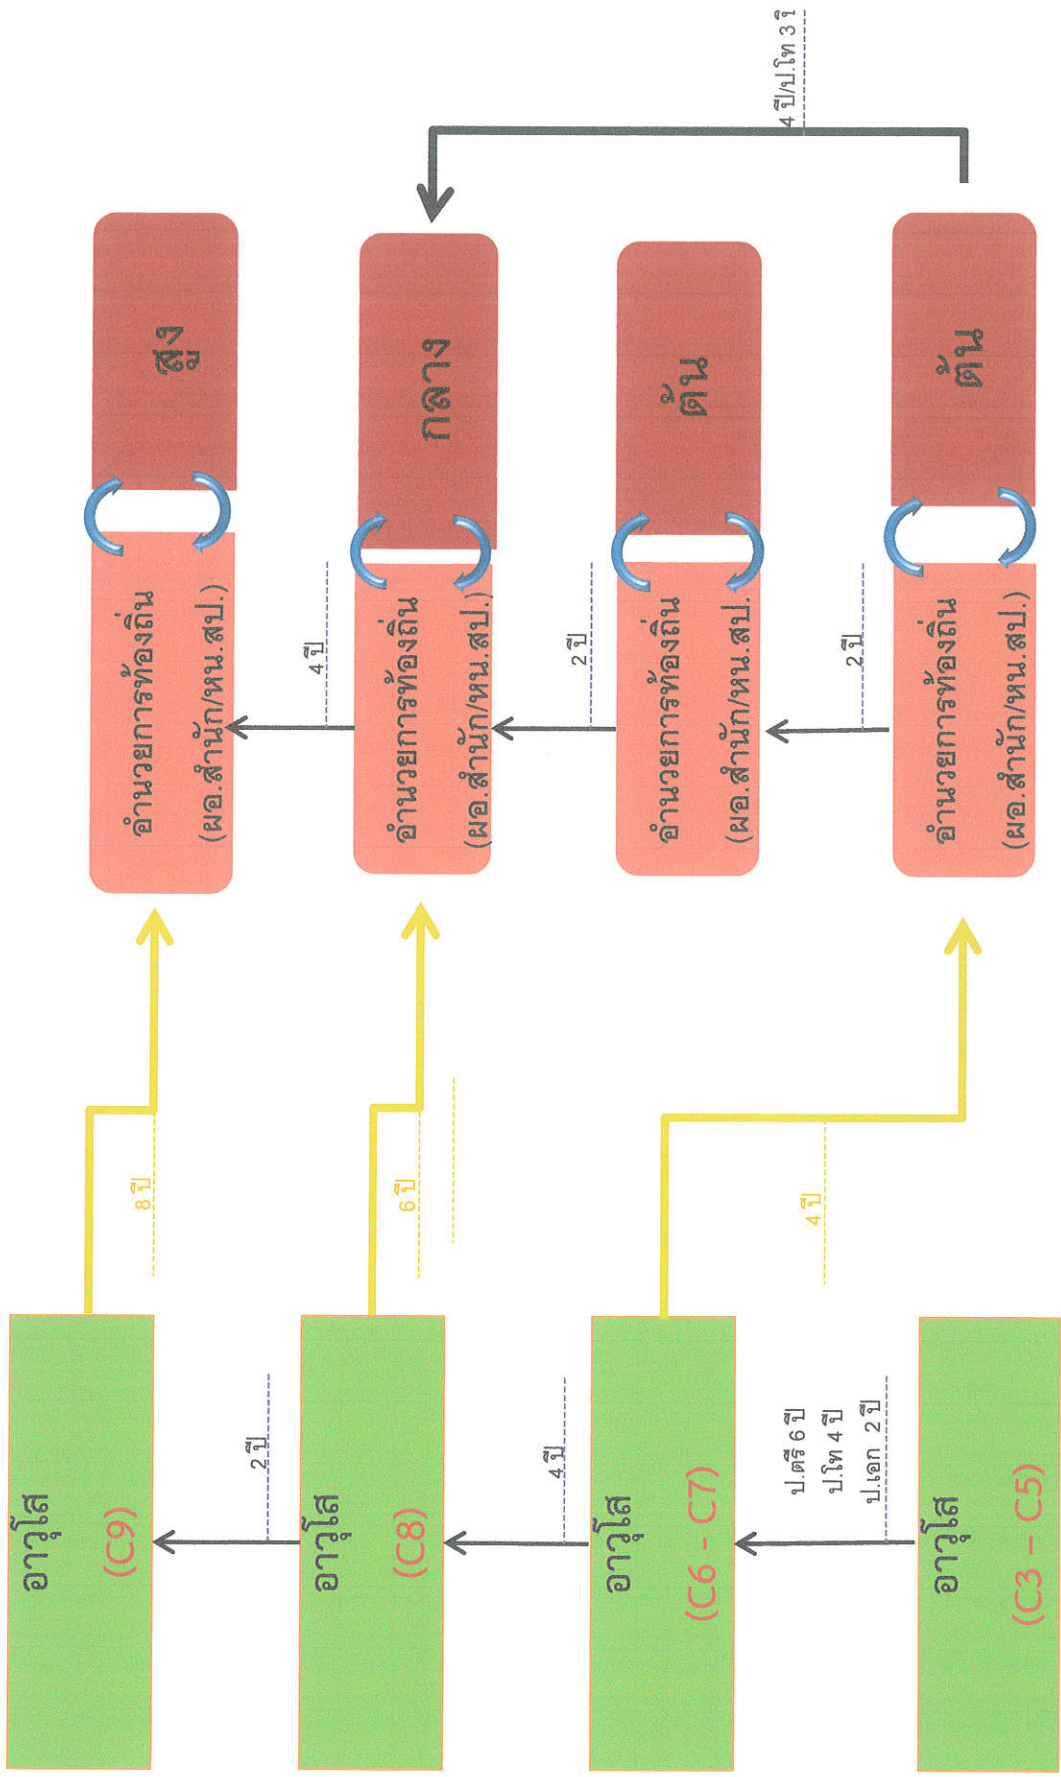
อาวุโส
(C9)

2 ปี

อาวุโส
(C8)

4 ปี

อาวุโส
(C6 - C7)

ป.ตรี 6 ปี
ป.โท 4 ปี
ป.เอก 2 ปี

อาวุโส
(C3 - C5)

8 ปี

6 ปี

4 ปี

อำนวยการท้องถิ่น
(ผอ.สำนัก/หน.สป.)

สูง

4 ปี

อำนวยการท้องถิ่น
(ผอ.สำนัก/หน.สป.)

กลาง

2 ปี

อำนวยการท้องถิ่น
(ผอ.สำนัก/หน.สป.)

ต้น

2 ปี

อำนวยการท้องถิ่น
(ผอ.สำนัก/หน.สป.)

ต้น

4 ปี/ป.โท 3 ปี